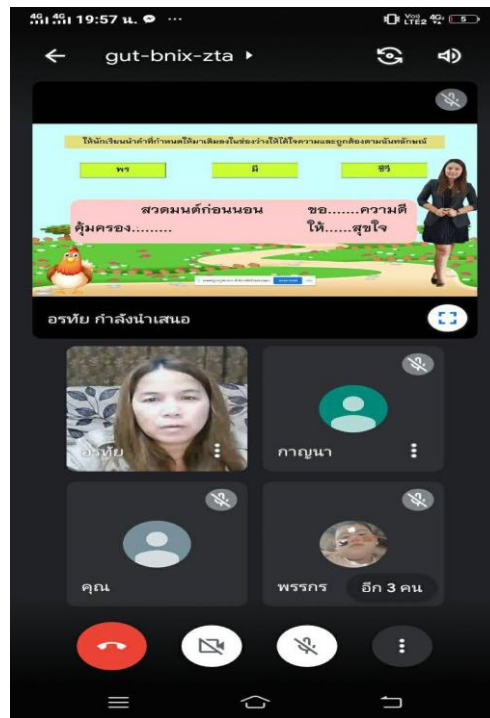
4G 4G 19:57 น.

gut-bnix-zta ▸

ให้นักเรียนนำคำที่กำหนดให้มาเติมลงในช่องว่างให้ได้ใจความและถูกต้องตามฉันทลักษณ์

พร

มี

ชรา

สวดมนต์ก่อนนอน ขอ.......ความดี
คุ้มครอง......... ให้......สุขใจ

อรทัย กำลังนำเสนอ

อรทัย

กาญนา

คุณ

พรรกร

อีก 3 คน